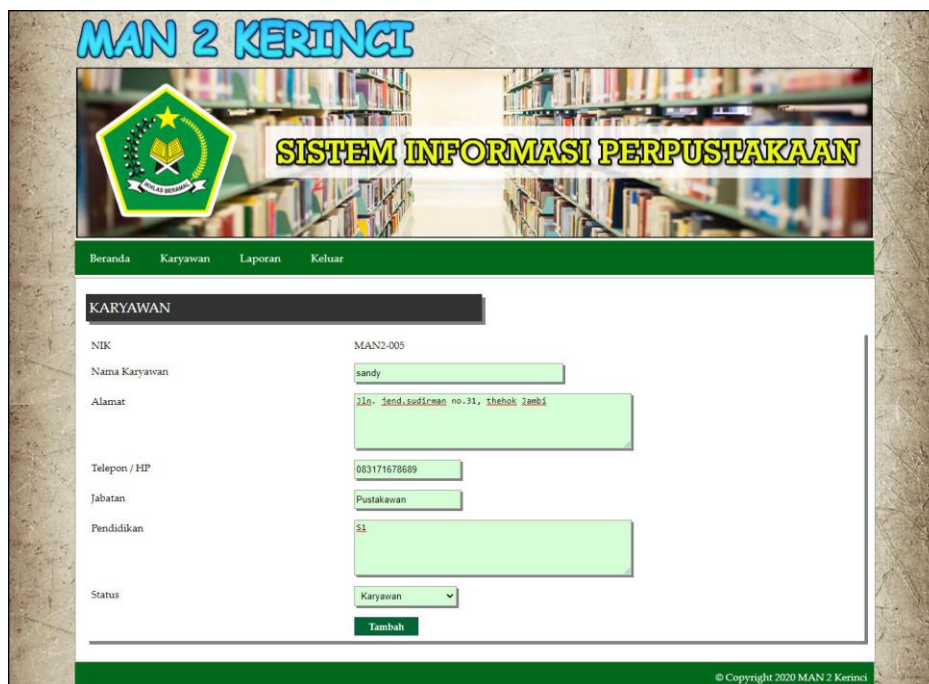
MAN 2 KERINCI

IKHLAS BERAMAL

SISTEM INFORMASI PERPUSTAKAAN

Beranda Karyawan Laporan Keluar

KARYAWAN

| | |
|---|---|
| NIK | MAN2-005 |
| Nama Karyawan | sandy |
| Alamat | Jln. jend.sudirman no.31, thehok Jambi |
| Telepon / HP | 083171678689 |
| Jabatan | Pustakawan |
| Pendidikan | S1 |
| Status | Karyawan |

Tambah

© Copyright 2020 MAN 2 Kerinci